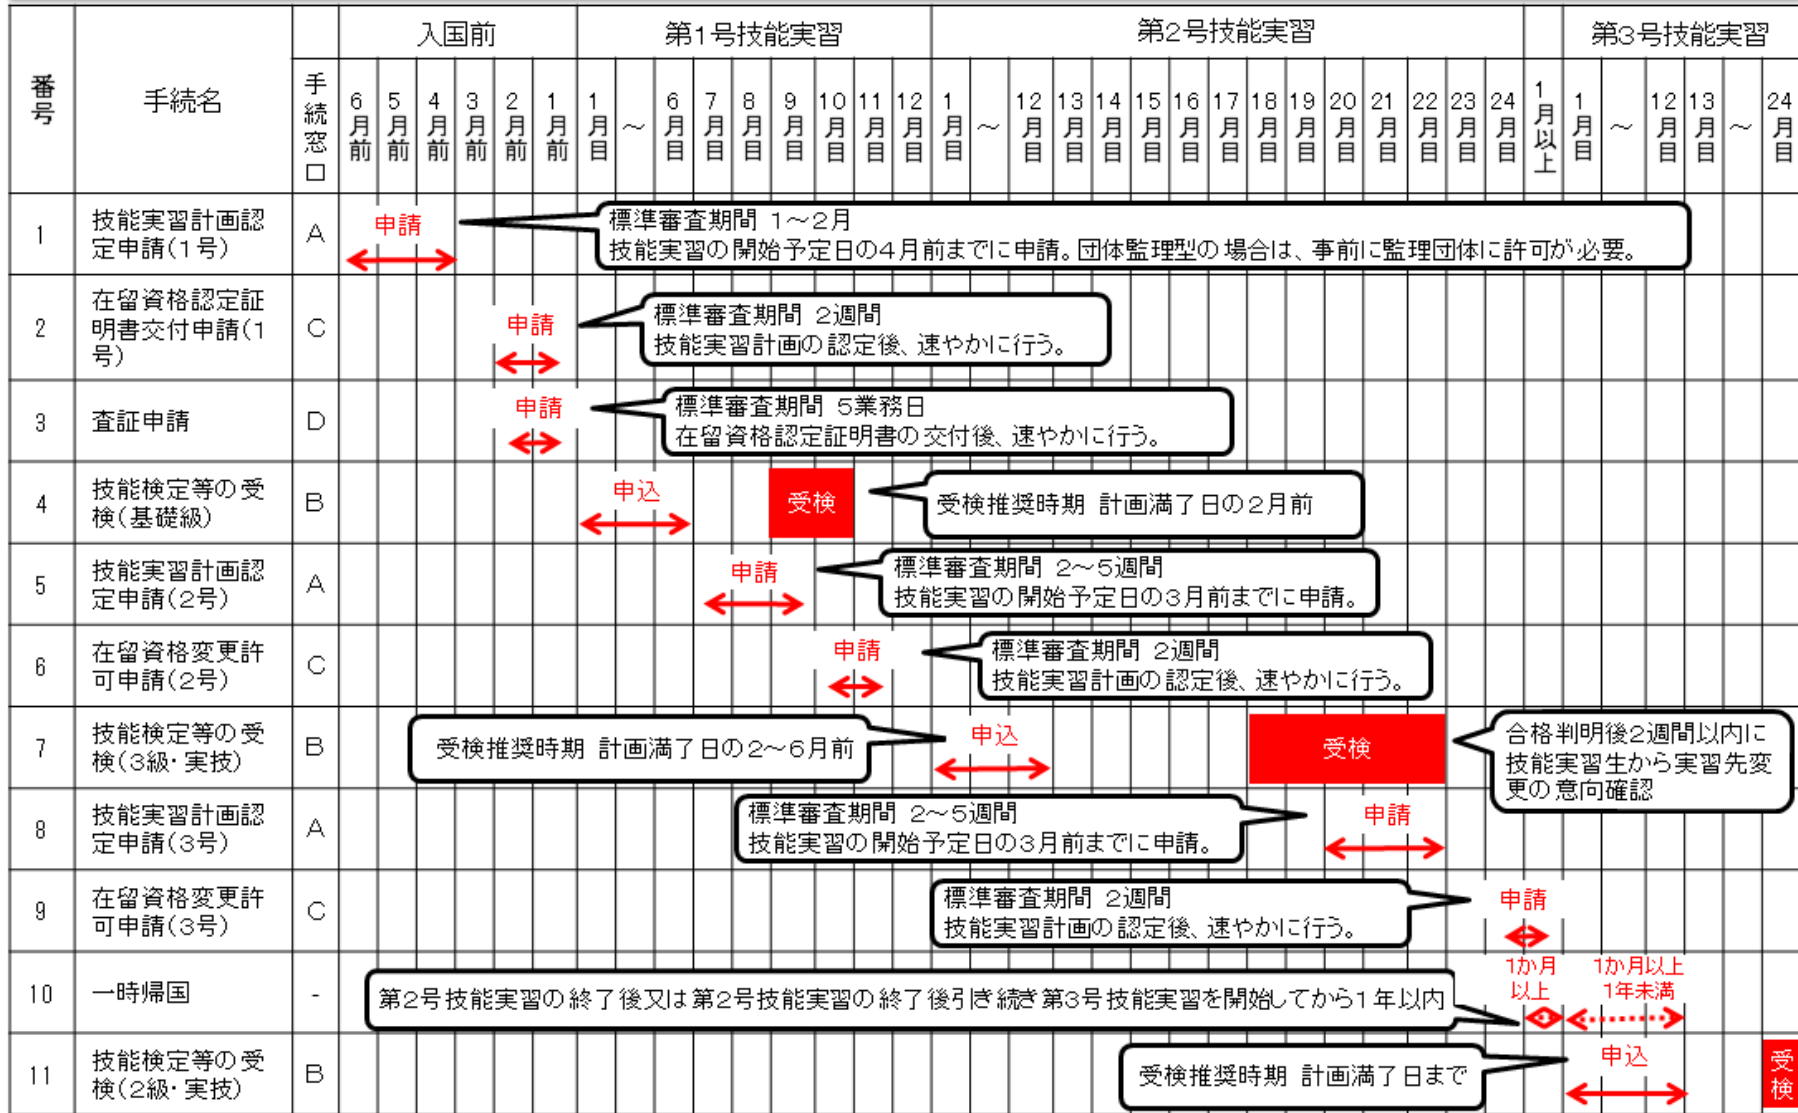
| 番号 | 手続名 | 手続窓口 | 入国前 6月前 | 5月前 | 4月前 | 3月前 | 2月前 | 1月前 | 第1号技能実習 1月目 | ～ | 6月目 | 7月目 | 8月目 | 9月目 | 10月目 | 11月目 | 12月目 | 第2号技能実習 1月目 | ～ | 12月目 | 13月目 | 14月目 | 15月目 | 16月目 | 17月目 | 18月目 | 19月目 | 20月目 | 21月目 | 22月目 | 23月目 | 24月目 | 1月以上 | 第3号技能実習 1月目 | ～ | 12月目 | 13月目 | ～ | 24月目 |
|---|---|---|---|---|---|---|---|---|---|---|---|---|---|---|---|---|---|---|---|---|---|---|---|---|---|---|---|---|---|---|---|---|---|---|---|---|---|---|---|
| 1 | 技能実習計画認定申請(1号) | A | 申請 | | | | | | | | | | | | | | | | | | | | | | | | | | | | | | | | | | | | |
| 2 | 在留資格認定証明書交付申請(1号) | C | | | | | 申請 | | | | | | | | | | | | | | | | | | | | | | | | | | | | | | | | |
| 3 | 査証申請 | D | | | | | 申請 | | | | | | | | | | | | | | | | | | | | | | | | | | | | | | | | |
| 4 | 技能検定等の受検(基礎級) | B | | | | | | | 申込 | | | | | 受検 | | | | | | | | | | | | | | | | | | | | | | | | | |
| 5 | 技能実習計画認定申請(2号) | A | | | | | | | | | | | 申請 | | | | | | | | | | | | | | | | | | | | | | | | | | |
| 6 | 在留資格変更許可申請(2号) | C | | | | | | | | | | | | | 申請 | | | | | | | | | | | | | | | | | | | | | | | | |
| 7 | 技能検定等の受検(3級・実技) | B | | | | | | | | | | | | | | | | 申込 | | | | | | | | 受検 | | | | | | | | | | | | | |
| 8 | 技能実習計画認定申請(3号) | A | | | | | | | | | | | | | | | | | | | | | | | | | | | | 申請 | | | | | | | | | |
| 9 | 在留資格変更許可申請(3号) | C | | | | | | | | | | | | | | | | | | | | | | | | | | | | | | | 申請 | | | | | | |
| 10 | 一時帰国 | - | | | | | | | | | | | | | | | | | | | | | | | | | | | | | | | 1か月以上 | 1か月以上1年未満 | | | | | |
| 11 | 技能検定等の受検(2級・実技) | B | | | | | | | | | | | | | | | | | | | | | | | | | | | | | | | | 申込 | | | | | 受検 |

標準審査期間 1～2月
技能実習の開始予定日の4月前までに申請。団体監理型の場合は、事前に監理団体に許可が必要。

標準審査期間 2週間
技能実習計画の認定後、速やかに行う。

標準審査期間 5業務日
在留資格認定証明書の交付後、速やかに行う。

受検推奨時期 計画満了日の2月前

標準審査期間 2～5週間
技能実習の開始予定日の3月前までに申請。

標準審査期間 2週間
技能実習計画の認定後、速やかに行う。

受検推奨時期 計画満了日の2～6月前

合格判明後2週間以内に技能実習生から実習先変更の意向確認

標準審査期間 2～5週間
技能実習の開始予定日の3月前までに申請。

標準審査期間 2週間
技能実習計画の認定後、速やかに行う。

第2号技能実習の終了後又は第2号技能実習の終了後引き続き第3号技能実習を開始してから1年以内

受検推奨時期 計画満了日まで